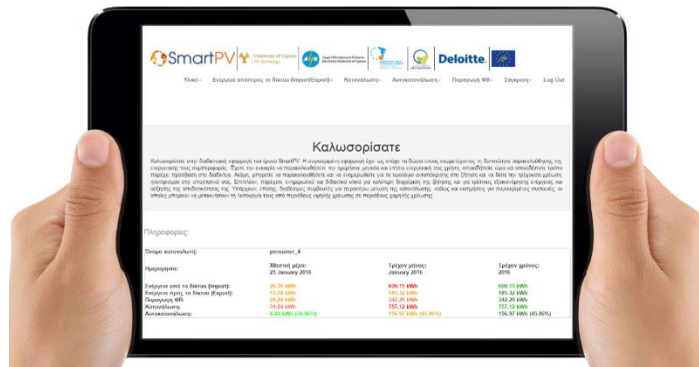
SmartPV University of Cyprus PV Technology Deloitte.

Υλικό▾ Ενέργεια από/προς το δίκτυο (Import/Export)▾ Κατανάλωση▾ Αυτοκατανάλωση▾ Παραγωγή ΦΒ▾ Σύγκριση▾ Log Out

Καλωσορίσατε

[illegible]

Πληροφορίες:

| Όνομα κατανάλωσης: | prosumer_4 | | |
|---|---|---|---|
| Ημερομηνία: | Χθεσινή μέρα: 25 January 2016 | Τρέχων μήνας: January 2016 | Τρέχων χρόνος: 2016 |
| Ενέργεια από το δίκτυο (Import): | 26.70 kWh | 608.15 kWh | 608.15 kWh |
| Ενέργεια προς το δίκτυο (Export): | 15.78 kWh | 185.32 kWh | 185.32 kWh |
| Παραγωγή ΦΒ: | 24.22 kWh | 342.29 kWh | 342.29 kWh |
| Κατανάλωση: | 34.89 kWh | 757.12 kWh | 757.12 kWh |
| Αυτοκατανάλωση: | 8.44 kWh (34.86%) | 156.97 kWh (45.86%) | 156.97 kWh (45.86%) |